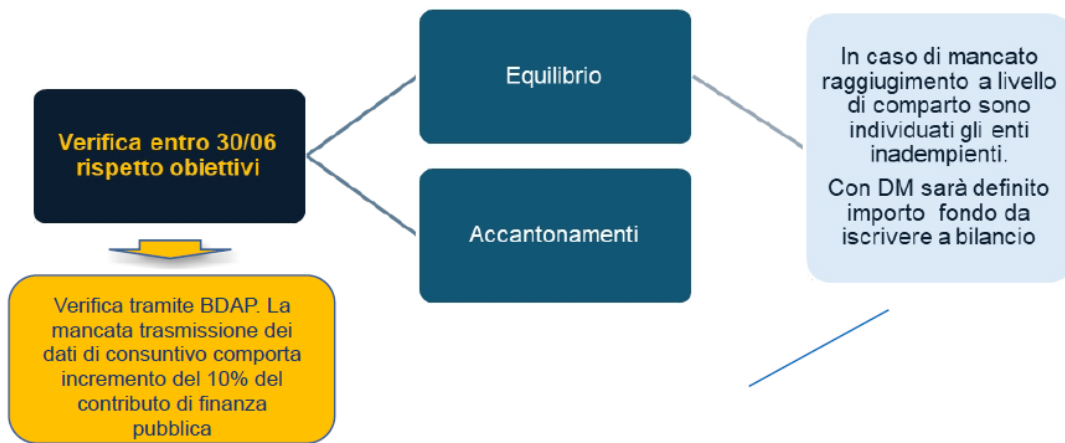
Verifica entro 30/06 rispetto obiettivi

Verifica tramite BDAP. La mancata trasmissione dei dati di consuntivo comporta incremento del 10% del contributo di finanza pubblica

Equilibrio

Accantonamenti

In caso di mancato raggiugimento a livello di comparto sono individuati gli enti inadempienti.

Con DM sarà definito importo fondo da iscrivere a bilancio